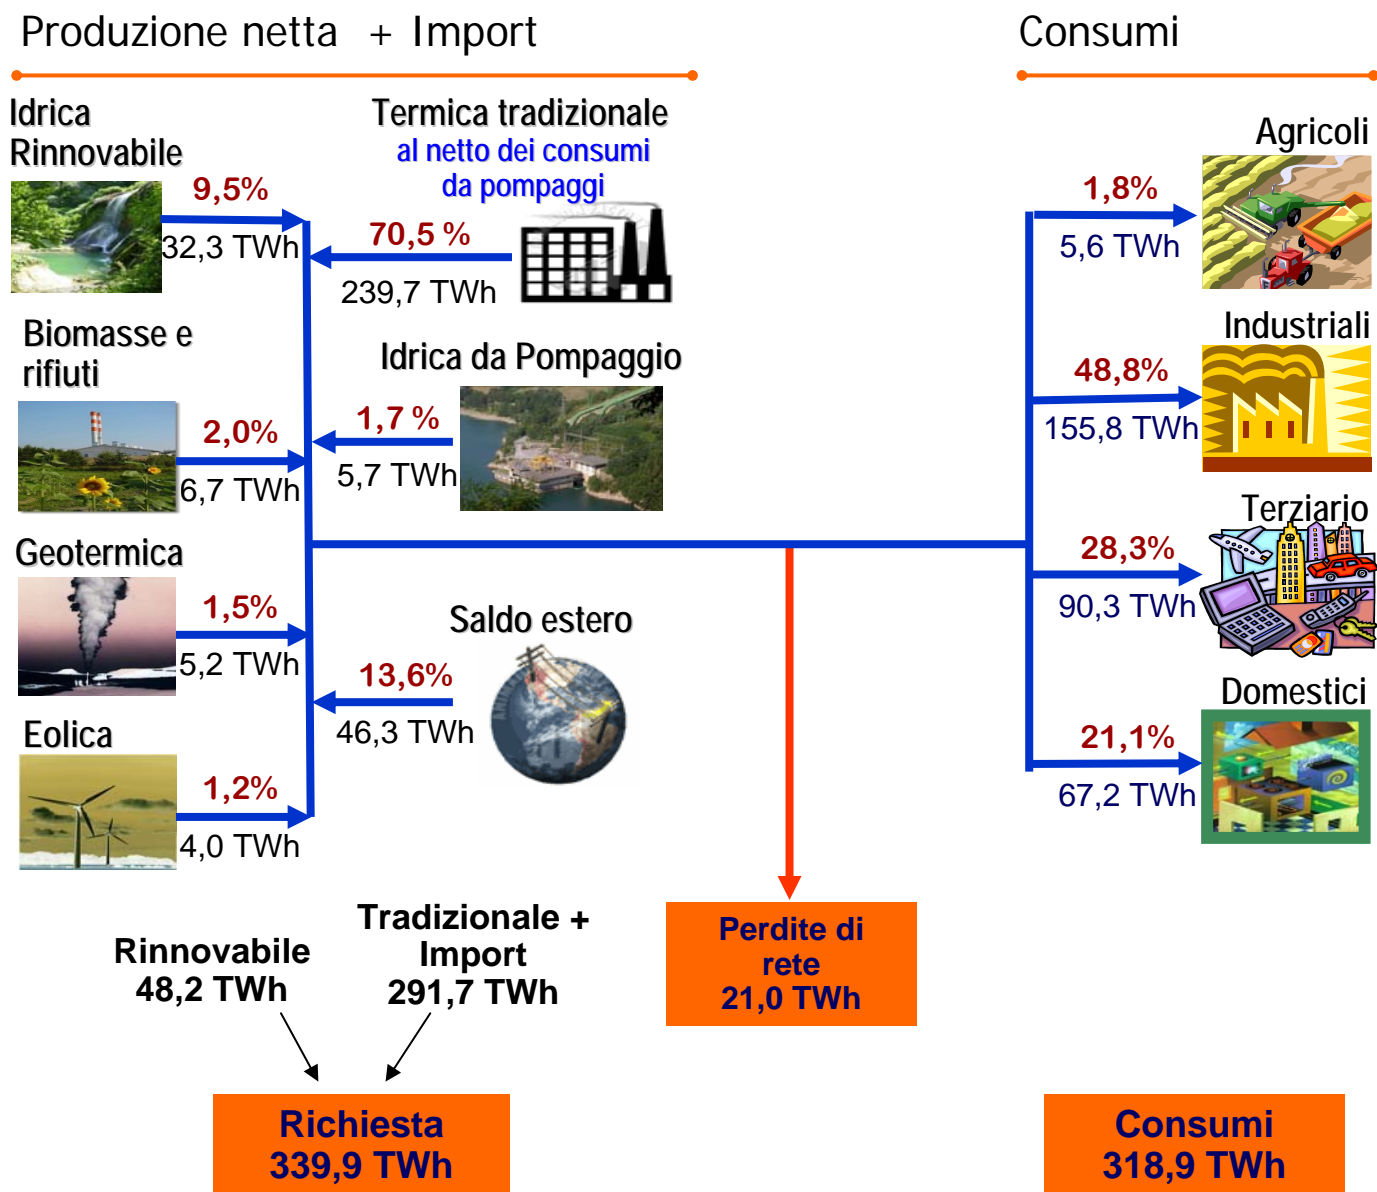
Produzione netta + Import

Consumi

Idrica Rinnovabile

9,5%

32,3 TWh

Termica tradizionale
al netto dei consumi da pompaggi

70,5 %

239,7 TWh

Biomasse e rifiuti

2,0%

6,7 TWh

Idrica da Pompaggio

1,7 %

5,7 TWh

Geotermica

1,5%

5,2 TWh

Saldo estero

13,6%

46,3 TWh

Eolica

1,2%

4,0 TWh

Agricoli

1,8%

5,6 TWh

Industriali

48,8%

155,8 TWh

Terziario

28,3%

90,3 TWh

Domestici

21,1%

67,2 TWh

Rinnovabile
48,2 TWh

Tradizionale + Import
291,7 TWh

Perdite di rete
21,0 TWh

Richiesta
339,9 TWh

Consumi
318,9 TWh